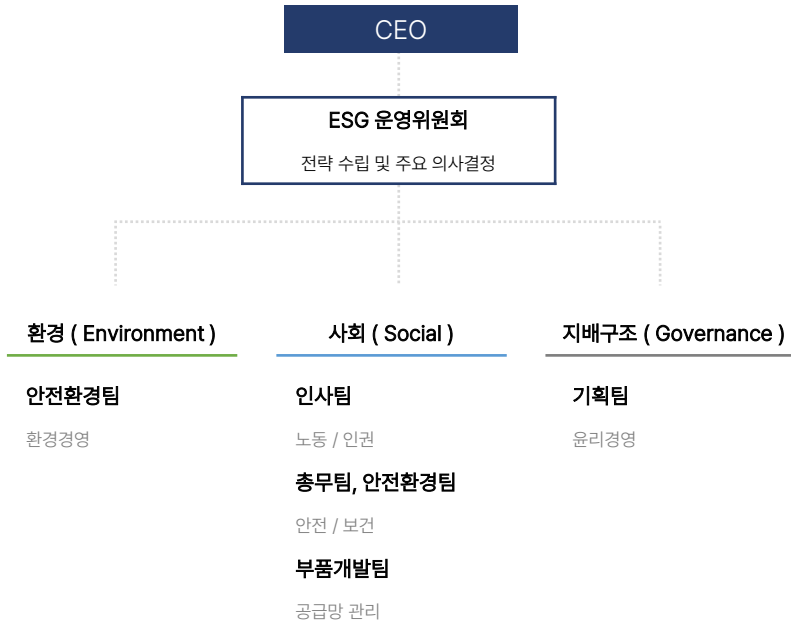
CEO

ESG 운영위원회

전략 수립 및 주요 의사결정

환경 ( Environment )

안전환경팀

환경경영

사회 ( Social )

인사팀

노동 / 인권

총무팀, 안전환경팀

안전 / 보건

부품개발팀

공급망 관리

지배구조 ( Governance )

기획팀

윤리경영